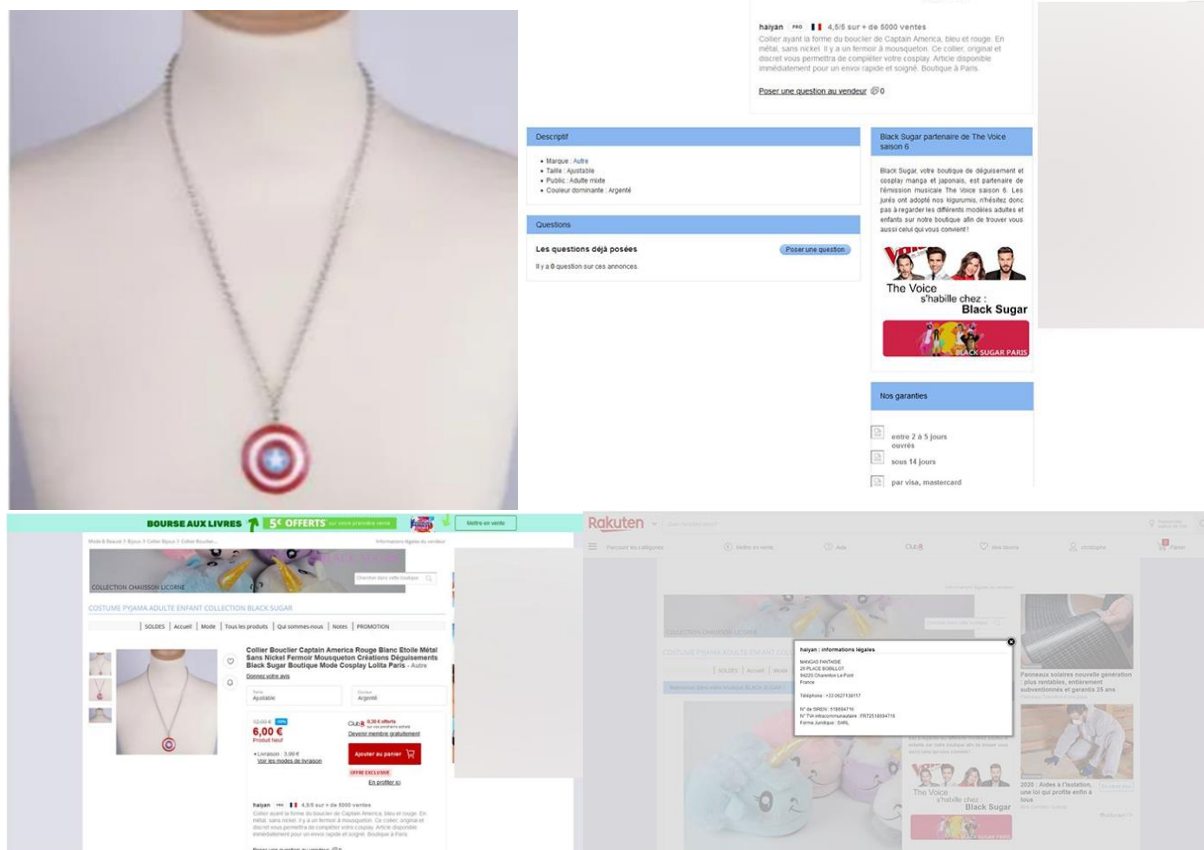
haiyan PRO 4,5/5 sur + de 5000 ventes

Collier ayant la forme du bouclier de Captain America, bleu et rouge. En métal, sans nickel. Il y a un fermoir à mousqueton. Ce collier, original et discret vous permettra de compléter votre cosplay. Article disponible immédiatement pour un envoi rapide et soigné. Boutique à Paris.

Poser une question au vendeur 0

Descriptif

• Marque : Autre
• Taille : Ajustable
• Public : Adulte mixte
• Couleur dominante : Argenté

Questions

Les questions déjà posées

Poser une question

Il y a 0 question sur ces annonces.

Black Sugar partenaire de The Voice saison 6

Black Sugar, votre boutique de déguisement et cosplay manga et japonais, est partenaire de l'émission musicale The Voice saison 6. Les jurés ont adopté nos kigurumis, n'hésitez donc pas à regarder les différents modèles adultes et enfants sur notre boutique afin de trouver vous aussi celui qui vous convient !

The Voice s'habille chez : Black Sugar

BLACK SUGAR PARIS

Nos garanties

entre 2 à 5 jours ouvrés

sous 14 jours

par visa, mastercard

BOURSE AUX LIVRES 5€ OFFERTS sur votre première vente

Mettre en vente

COLLECTION CHAUSSON LICORNE

COSTUME PYJAMA ADULTE ENFANT COLLECTION BLACK SUGAR

SOLDES | Accueil | Mode | Tous les produits | Qui sommes-nous | Notes | PROMOTION

Collier Bouclier Captain America Rouge Blanc Etoile Métal Sans Nickel Fermoir Mousqueton Créations Déguisements Black Sugar Boutique Mode Cosplay Lolita Paris - Autre

Donnez votre avis

Taille Ajustable

Couleur Argenté

6,00 €

Produit Neuf

Club R 0,30 € offerts

Devenir membre gratuitement

+ Livraison : 3,00 €

Voir les modes de livraison

Ajouter au panier

OFFRE EXCLUSIVE

En profiter ici

haiyan PRO 4,5/5 sur + de 5000 ventes

Collier ayant la forme du bouclier de Captain America, bleu et rouge. En métal, sans nickel. Il y a un fermoir à mousqueton. Ce collier, original et discret vous permettra de compléter votre cosplay. Article disponible immédiatement pour un envoi rapide et soigné. Boutique à Paris.

Rakuten

Parcourir les catégories

Club R

Mes favoris

Panier

COLLECTION CHAUSSON LICORNE

COSTUME PYJAMA ADULTE ENFANT COLLECTION BLACK SUGAR

SOLDES | Accueil | Mode

haiyan : informations légales

MANGAS FANTAISIE
20 PLACE BOBILLOT
94220 Charenton Le Pont
France

Téléphone : +33 0621139157

N° de SIREN : 518009716
N° TVA intracommunautaire : FR72518009716
Forme Juridique : SARL

The Voice s'habille chez : Black Sugar

Panneaux solaires nouvelle génération : plus rentables, entièrement subventionnés et garantis 25 ans

2020 : Aides à l'isolation, une loi qui profite enfin à tous